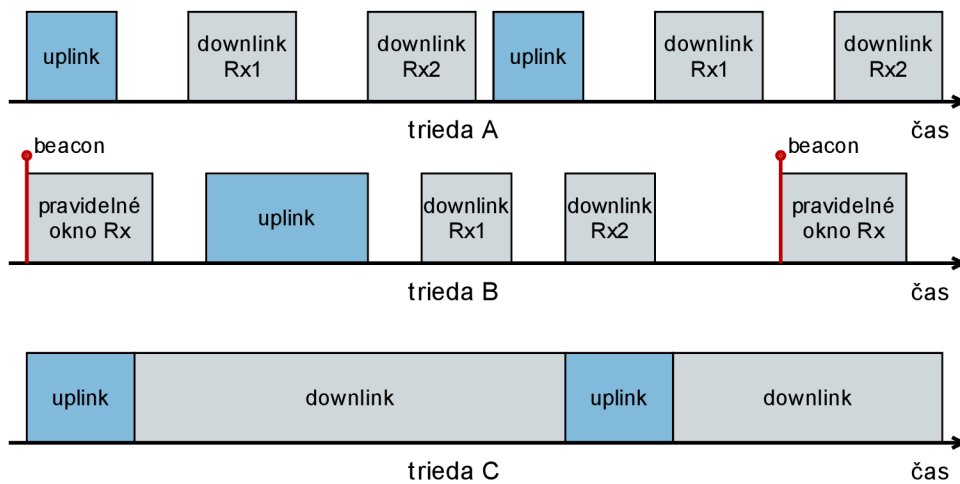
uplink

downlink Rx1

downlink Rx2

uplink

downlink Rx1

downlink Rx2

trieda A

čas

beacon

pravidelné okno Rx

uplink

downlink Rx1

downlink Rx2

beacon

pravidelné okno Rx

trieda B

čas

uplink

downlink

uplink

downlink

trieda C

čas